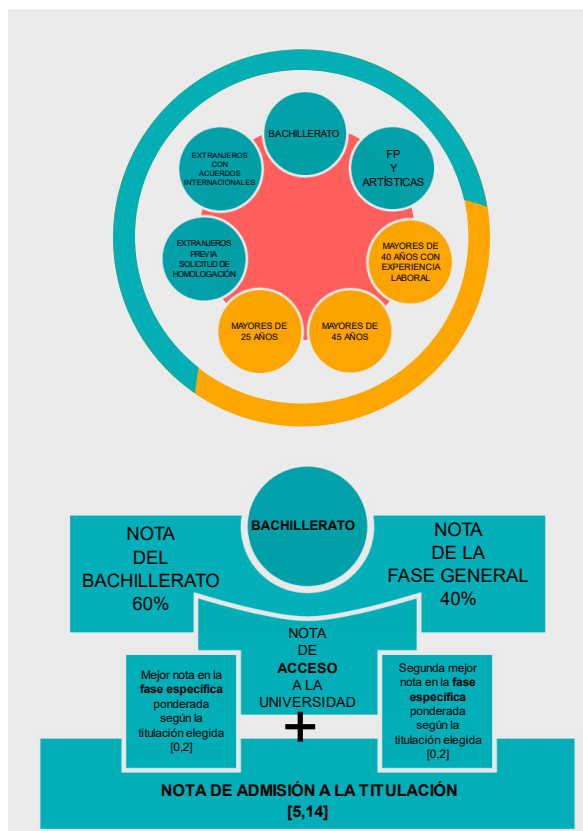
BACHILLERATO

FP
Y
ARTÍSTICAS

MAYORES DE 40 AÑOS CON EXPERIENCIA LABORAL

MAYORES DE 45 AÑOS

MAYORES DE 25 AÑOS

EXTRANJEROS PREVIA SOLICITUD DE HOMOLOGACIÓN

EXTRANJEROS CON ACUERDOS INTERNACIONALES

BACHILLERATO

NOTA DEL BACHILLERATO 60%

NOTA DE LA FASE GENERAL 40%

NOTA DE **ACCESO** A LA UNIVERSIDAD

Mejor nota en la **fase específica** ponderada según la titulación elegida [0,2]

+

Segunda mejor nota en la **fase específica** ponderada según la titulación elegida [0,2]

**NOTA DE ADMISIÓN A LA TITULACIÓN [5,14]**